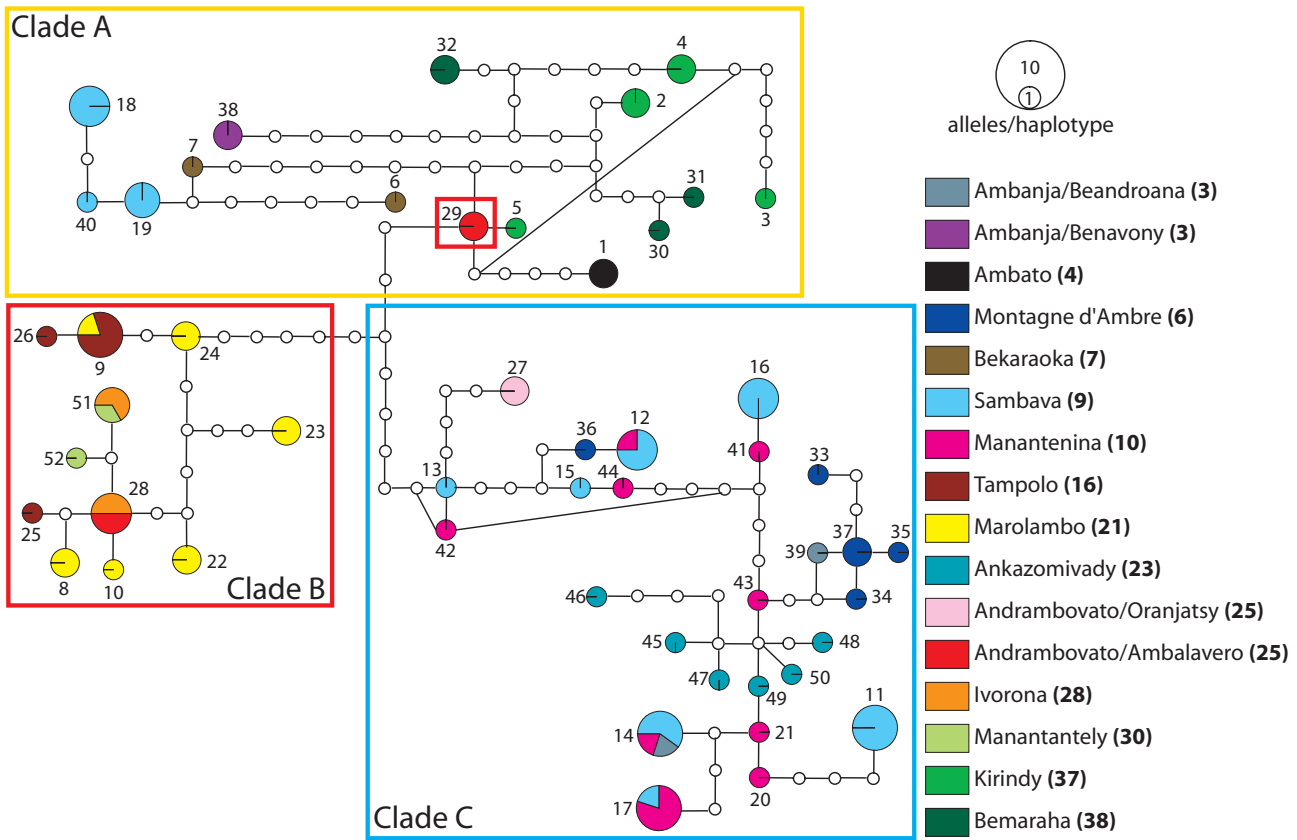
Clade A

32 4 18 38 2 7 31 6 29 5 40 19 3 30 1

10
1
alleles/haplotype

Ambanja/Beandroana **(3)**
Ambanja/Benavony **(3)**
Ambato **(4)**
Montagne d'Ambre **(6)**
Bekaraoka **(7)**
Sambava **(9)**
Manantenina **(10)**
Tampolo **(16)**
Marolambo **(21)**
Ankazomivady **(23)**
Andrambovato/Oranjatsy **(25)**
Andrambovato/Ambalavero **(25)**
Ivorona **(28)**
Manantantely **(30)**
Kirindy **(37)**
Bemaraha **(38)**

26 9 24 51 23 52 28 25 22 8 10

Clade B

27 16 36 12 41 33 13 15 44 42 37 35 39 43 34 46 45 48 47 50 49 11 14 21 20 17

Clade C